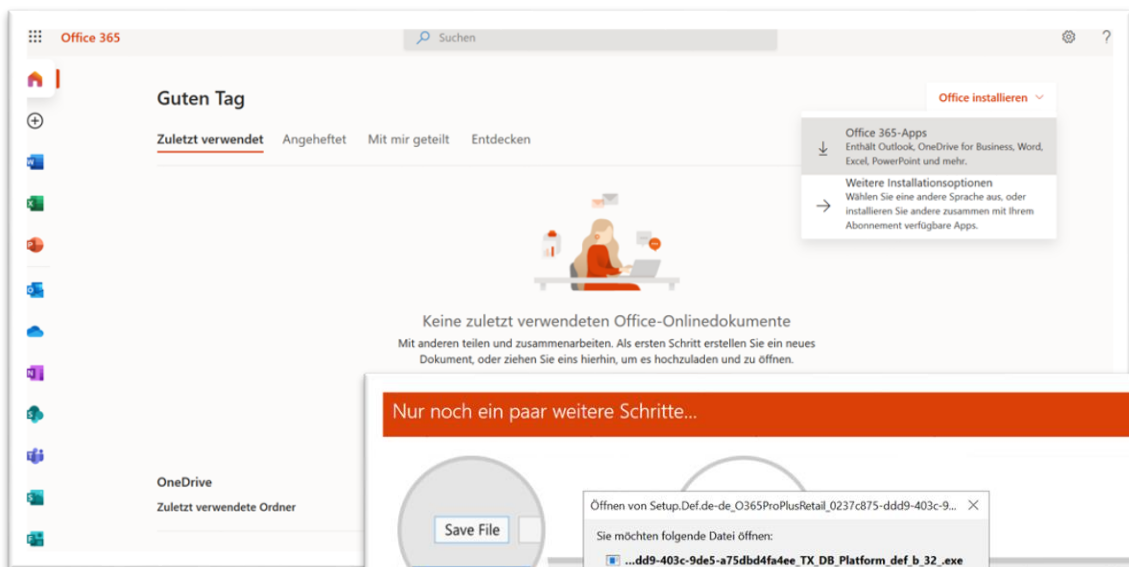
Office 365

Suchen

?

Guten Tag

Zuletzt verwendet Angeheftet Mit mir geteilt Entdecken

Office installieren

Office 365-Apps
Enthält Outlook, OneDrive for Business, Word, Excel, PowerPoint und mehr.

Weitere Installationsoptionen
Wählen Sie eine andere Sprache aus, oder installieren Sie andere zusammen mit Ihrem Abonnement verfügbare Apps.

Keine zuletzt verwendeten Office-Onlinedokumente
Mit anderen teilen und zusammenarbeiten. Als ersten Schritt erstellen Sie ein neues Dokument, oder ziehen Sie eins hierhin, um es hochzuladen und zu öffnen.

Nur noch ein paar weitere Schritte...

OneDrive
Zuletzt verwendete Ordner

Save File

Öffnen von Setup.Def.de-de_O365ProPlusRetail_0237c875-ddd9-403c-9...

Sie möchten folgende Datei öffnen:

...dd9-403c-9de5-a75dbd4fa4ee_TX_DB_Platform_def_b_32_.exe